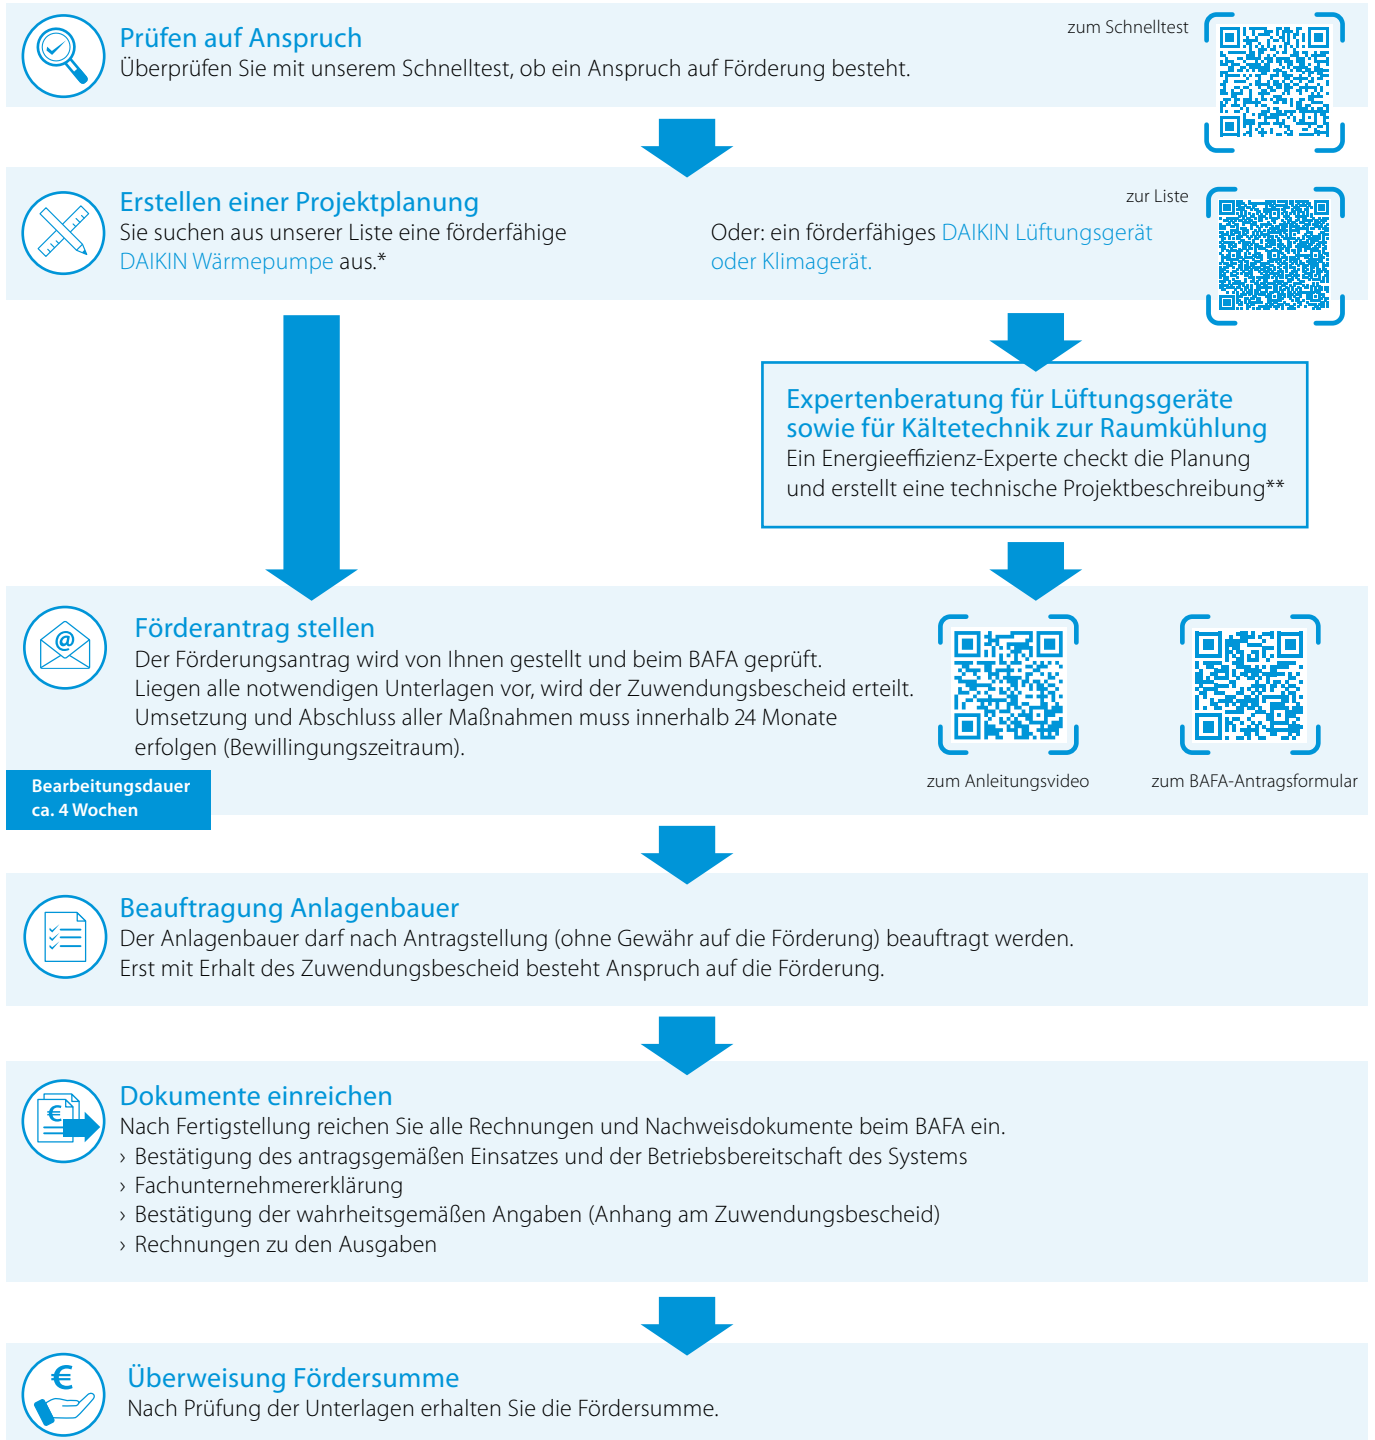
Prüfen auf Anspruch
Überprüfen Sie mit unserem Schnelltest, ob ein Anspruch auf Förderung besteht.

zum Schnelltest

Erstellen einer Projektplanung
Sie suchen aus unserer Liste eine förderfähige DAIKIN Wärmepumpe aus.*

Oder: ein förderfähiges DAIKIN Lüftungsgerät oder Klimagerät.

zur Liste

Expertenberatung für Lüftungsgeräte sowie für Kältetechnik zur Raumkühlung
Ein Energieeffizienz-Experte checkt die Planung und erstellt eine technische Projektbeschreibung**

Förderantrag stellen
Der Förderungsantrag wird von Ihnen gestellt und beim BAFA geprüft. Liegen alle notwendigen Unterlagen vor, wird der Zuwendungsbescheid erteilt. Umsetzung und Abschluss aller Maßnahmen muss innerhalb 24 Monate erfolgen (Bewillingungszeitraum).

Bearbeitungsdauer ca. 4 Wochen

zum Anleitungsvideo

zum BAFA-Antragsformular

Beauftragung Anlagenbauer
Der Anlagenbauer darf nach Antragstellung (ohne Gewähr auf die Förderung) beauftragt werden. Erst mit Erhalt des Zuwendungsbescheid besteht Anspruch auf die Förderung.

Dokumente einreichen
Nach Fertigstellung reichen Sie alle Rechnungen und Nachweisdokumente beim BAFA ein.
› Bestätigung des antragsgemäßen Einsatzes und der Betriebsbereitschaft des Systems
› Fachunternehmererklärung
› Bestätigung der wahrheitsgemäßen Angaben (Anhang am Zuwendungsbescheid)
› Rechnungen zu den Ausgaben

Überweisung Fördersumme
Nach Prüfung der Unterlagen erhalten Sie die Fördersumme.